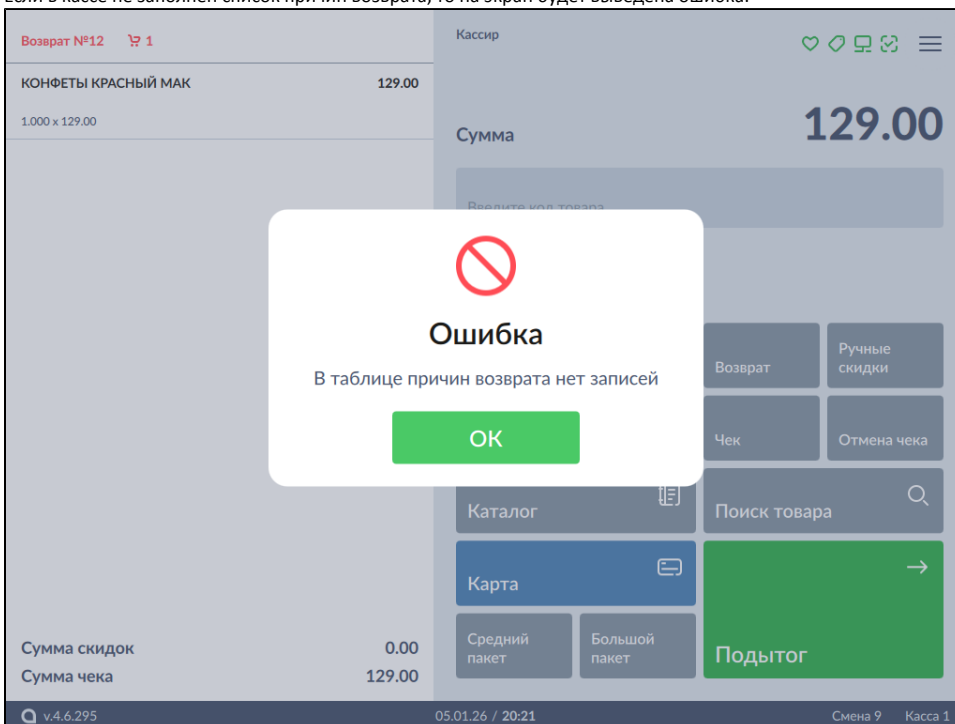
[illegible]

Возврат №12 1

КОНФЕТЫ КРАСНЫЙ МАК 129.00

1.000 x 129.00

Кассир

Сумма

129.00

Введите код товара

Ошибка

В таблице причин возврата нет записей

ОК

Возврат

Ручные скидки

Чек

Отмена чека

Каталог

Поиск товара

Карта

Средний пакет

Большой пакет

Подытог

Сумма скидок 0.00

Сумма чека 129.00

v.4.6.295

05.01.26 / 20:21

Смена 9 Касса 1